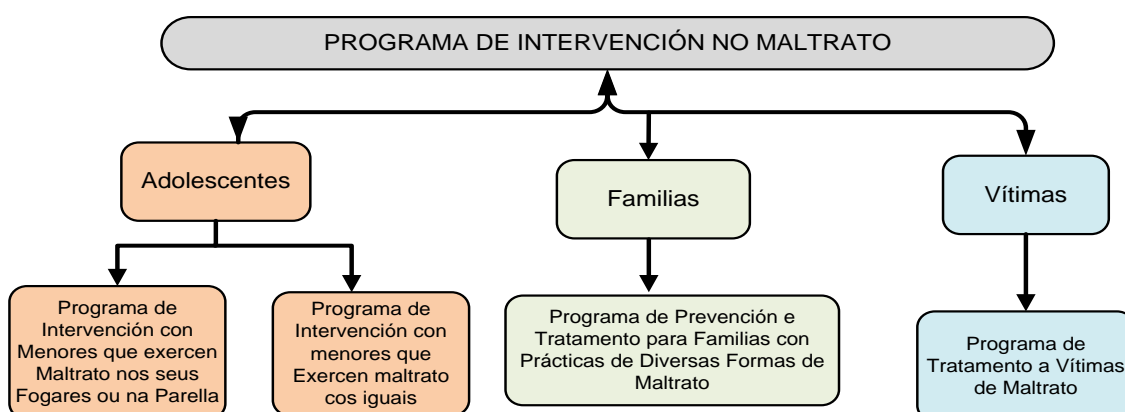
PROGRAMA DE INTERVENCIÓN NO MALTRATO

Adolescentes

Familias

Vítimas

Programa de Intervención con Menores que exercen Maltrato nos seus Fogares ou na Parella

Programa de Intervención con menores que Exercen maltrato cos iguais

Programa de Prevención e Tratamento para Familias con Prácticas de Diversas Formas de Maltrato

Programa de Tratamento a Vítimas de Maltrato